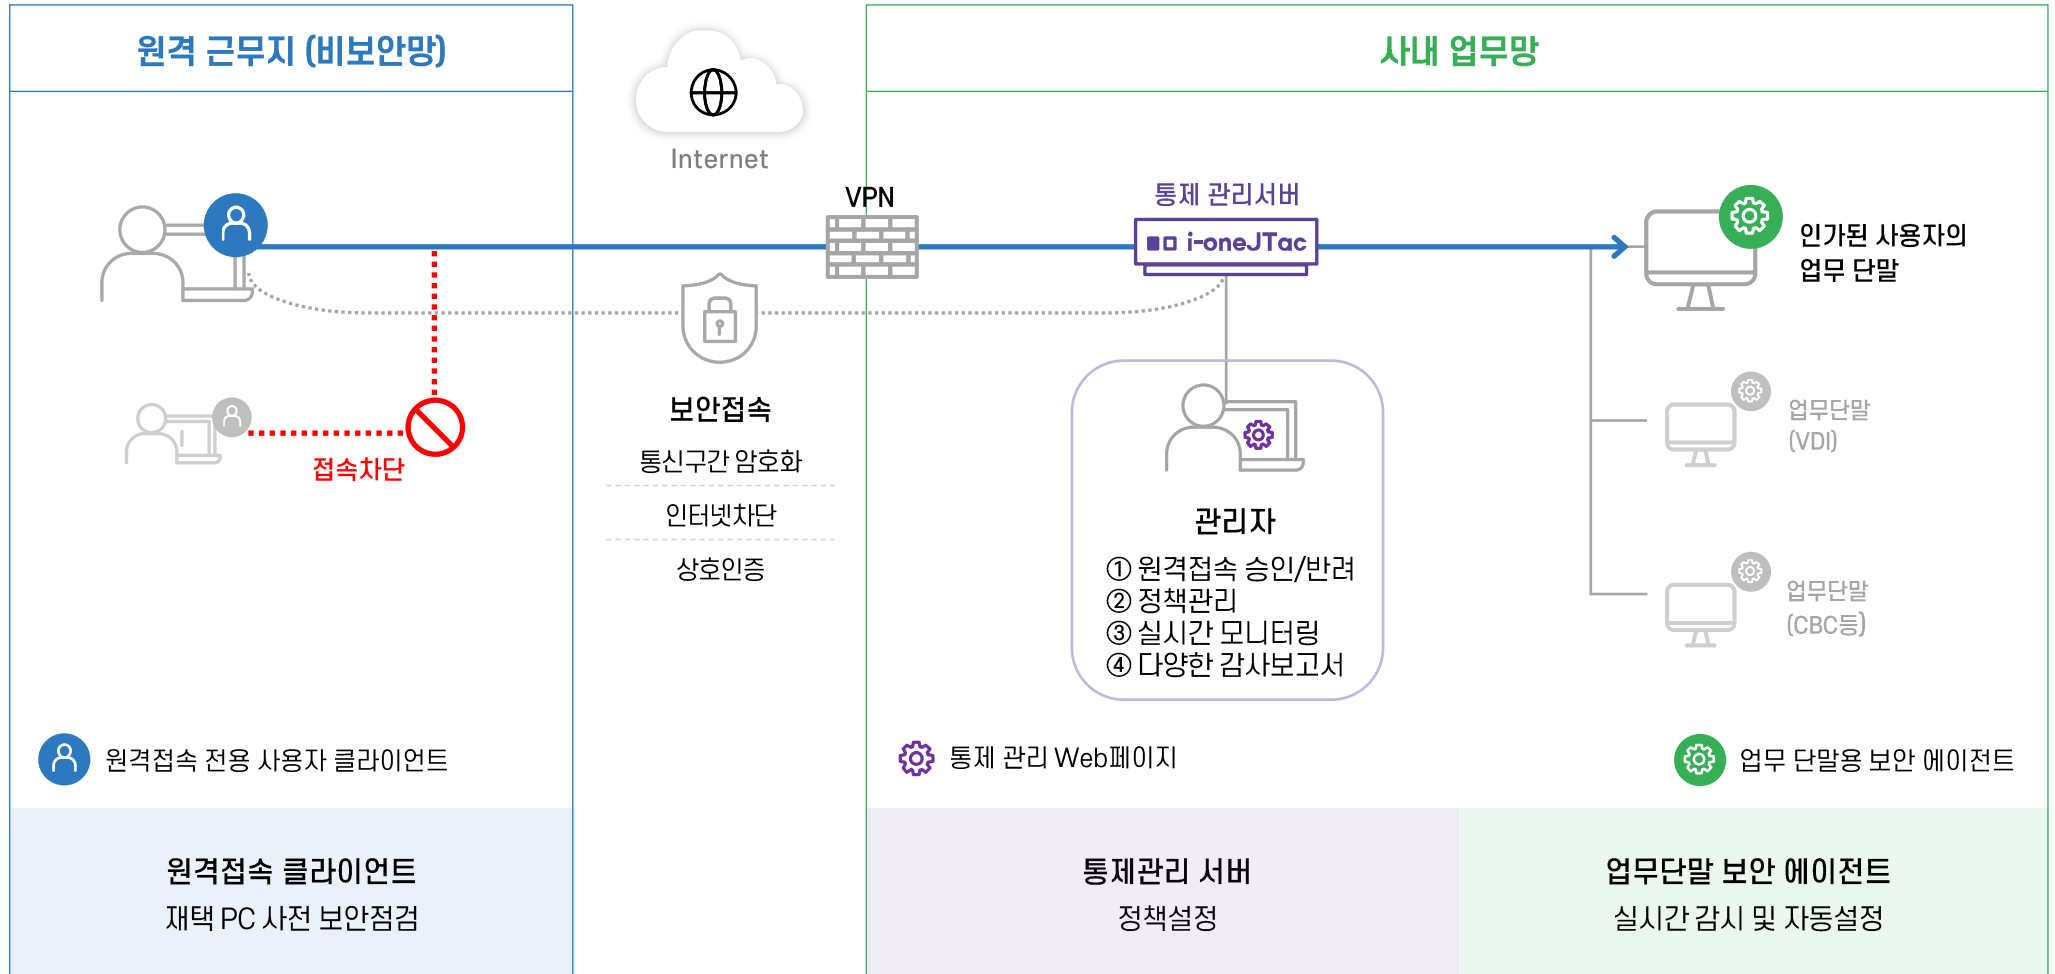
원격 근무지 (비보안망)

Internet

사내 업무망

VPN

통제 관리서버

i-oneJTac

인가된 사용자의 업무 단말

접속차단

보안접속

통신구간 암호화

인터넷차단

상호인증

업무단말 (VDI)

관리자

① 원격접속 승인/반려
② 정책관리
③ 실시간 모니터링
④ 다양한 감사보고서

업무단말 (CBC등)

원격접속 전용 사용자 클라이언트

통제 관리 Web페이지

업무 단말용 보안 에이전트

원격접속 클라이언트
재택 PC 사전 보안점검

통제관리 서버
정책설정

업무단말 보안 에이전트
실시간 감시 및 자동설정